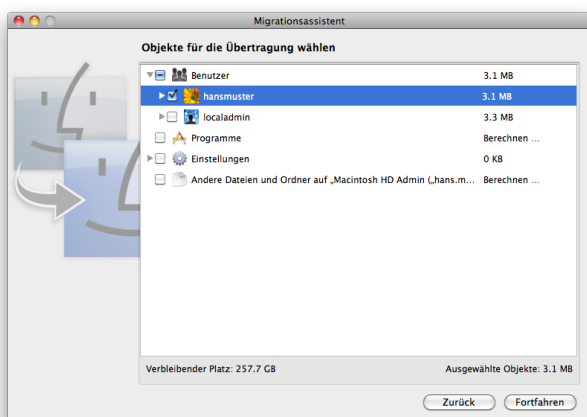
Migrationsassistent

Objekte für die Übertragung wählen

| | |
|---|---|
| Benutzer | 3.1 MB |
| hansmuster | 3.1 MB |
| localadmin | 3.3 MB |
| Programme | Berechnen ... |
| Einstellungen | 0 KB |
| Andere Dateien und Ordner auf „Macintosh HD Admin („hans.m... | Berechnen ... |

Verbleibender Platz: 257.7 GB

Ausgewählte Objekte: 3.1 MB

Zurück

Fortfahren